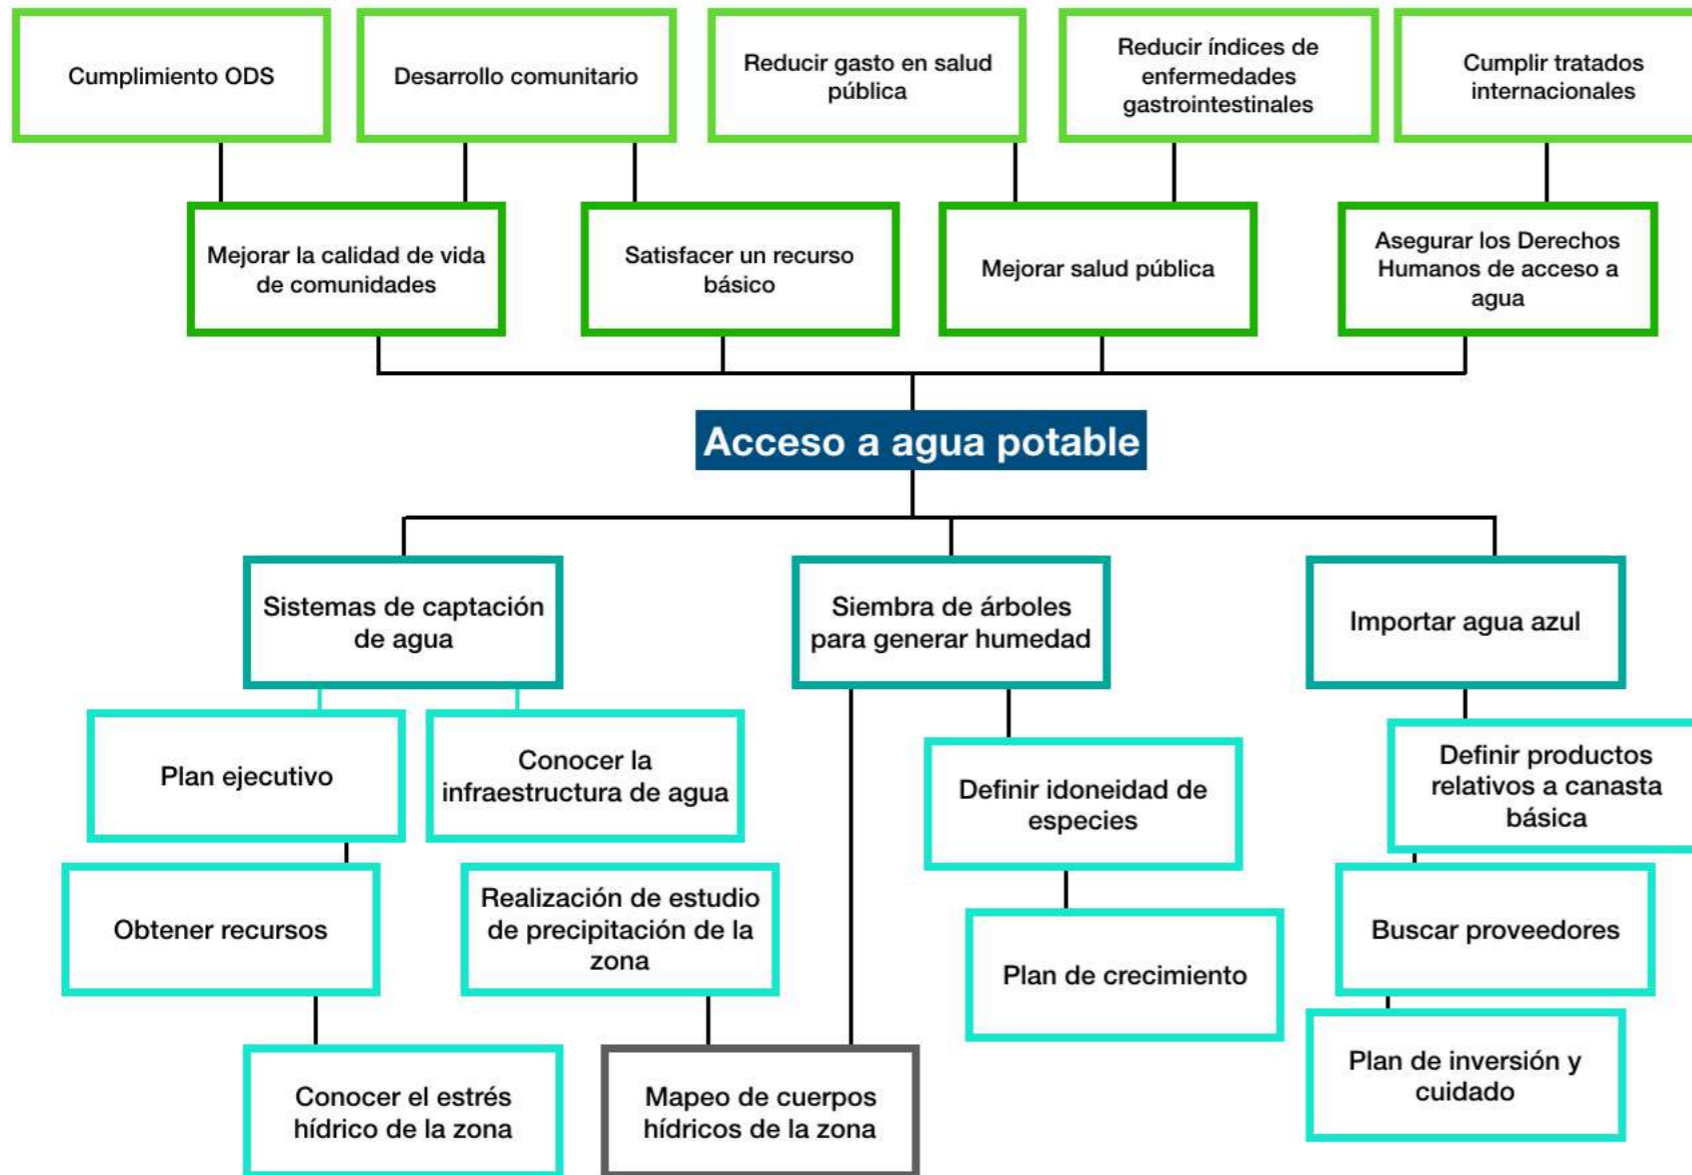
Cumplimiento ODS

Desarrollo comunitario

Reducir gasto en salud pública

Reducir índices de enfermedades gastrointestinales

Cumplir tratados internacionales

Mejorar la calidad de vida de comunidades

Satisfacer un recurso básico

Mejorar salud pública

Asegurar los Derechos Humanos de acceso a agua

Acceso a agua potable

Sistemas de captación de agua

Siembra de árboles para generar humedad

Importar agua azul

Plan ejecutivo

Conocer la infraestructura de agua

Definir idoneidad de especies

Definir productos relativos a canasta básica

Obtener recursos

Realización de estudio de precipitación de la zona

Plan de crecimiento

Buscar proveedores

Plan de inversión y cuidado

Conocer el estrés hídrico de la zona

Mapeo de cuerpos hídricos de la zona